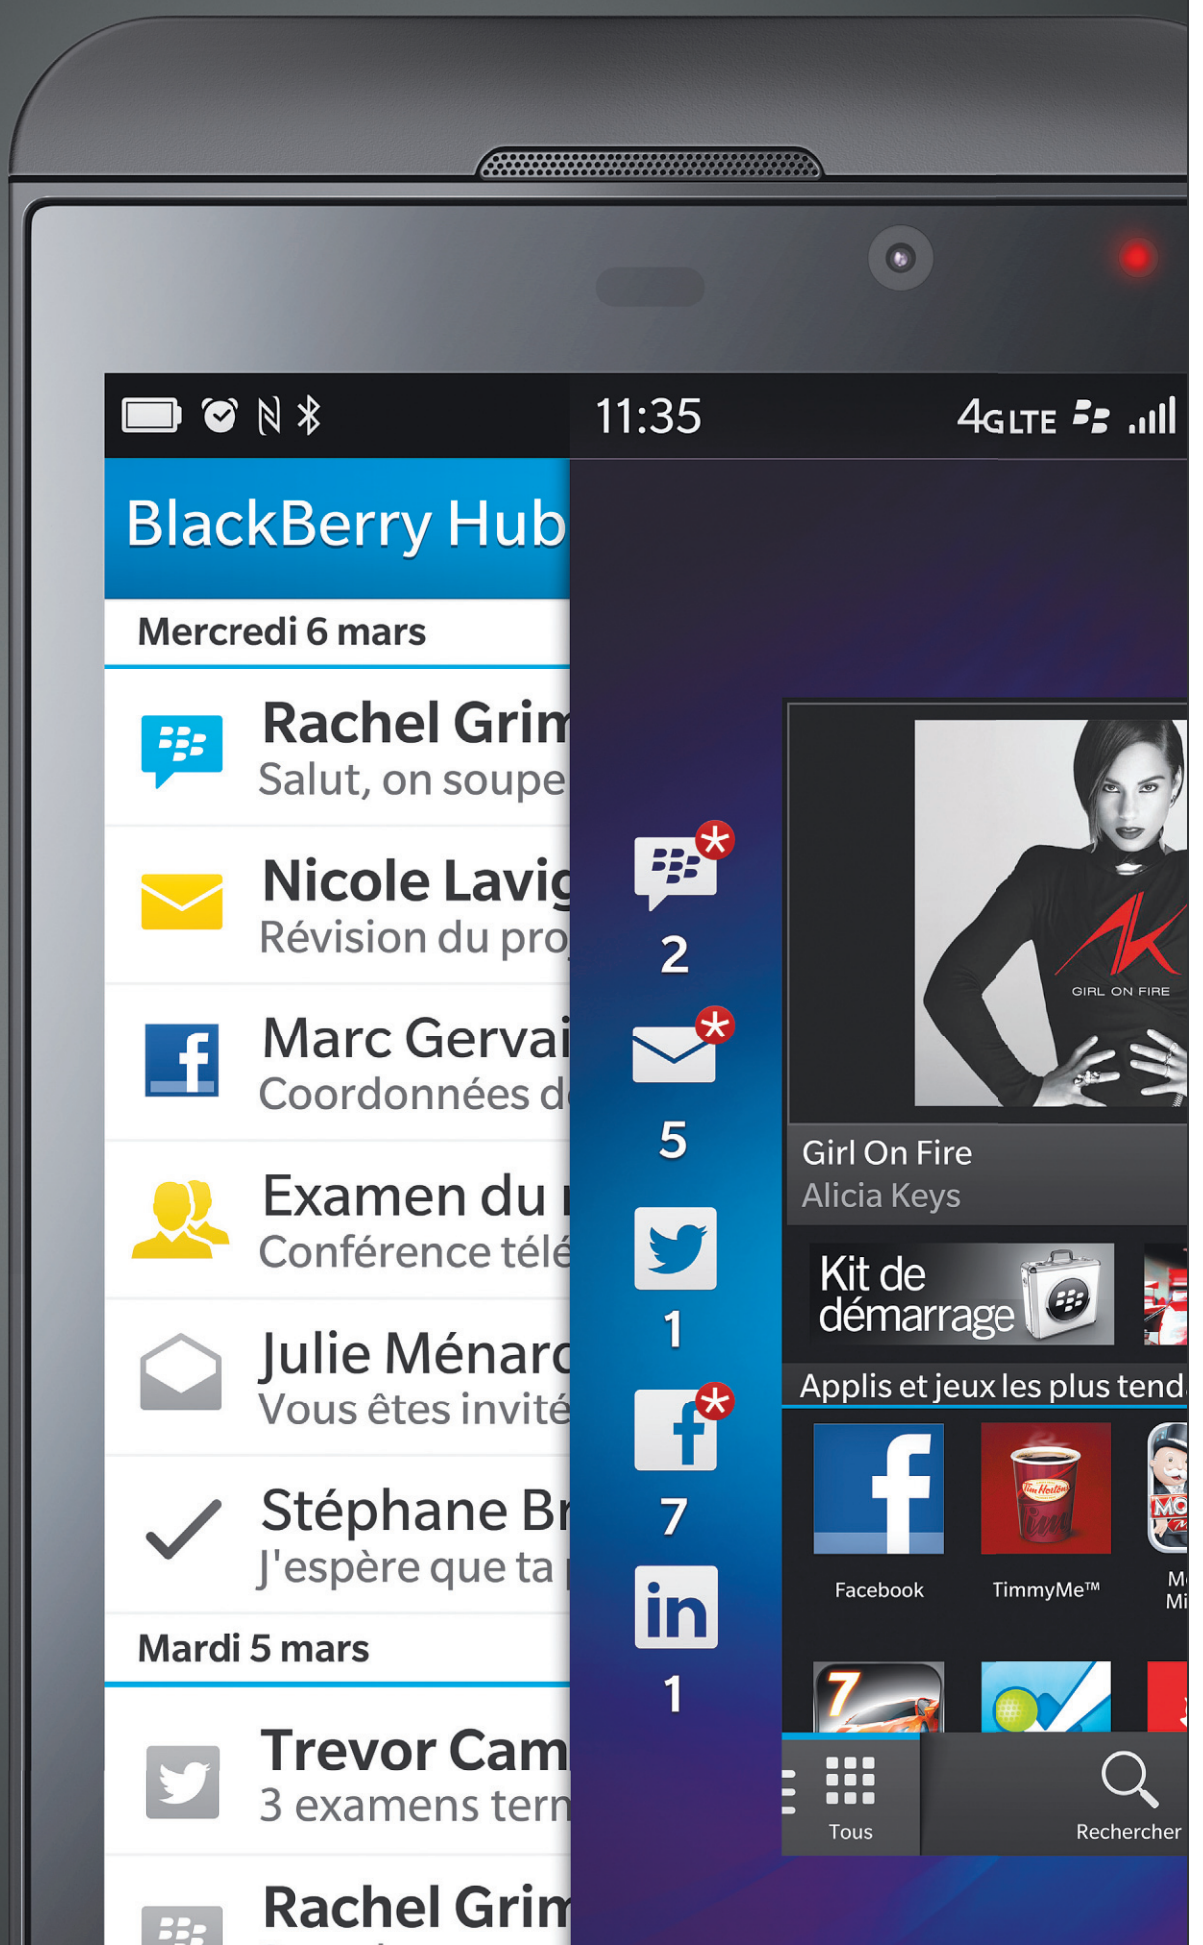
11:35 4G LTE

BlackBerry Hub

Mercredi 6 mars

Rachel Grim
Salut, on soupe

Nicole Lavig
Révision du pro

Marc Gervai
Coordonnées d

Examen du
Conférence télé

Julie Ménard
Vous êtes invité

Stéphane Br
J'espère que ta

Mardi 5 mars

Trevor Cam
3 examens term

Rachel Grim

2
5
1
7
1

GIRL ON FIRE

Girl On Fire
Alicia Keys

Kit de démarrage

Applis et jeux les plus tend

Facebook
TimmyMe™
Mo
Mi

7

Tous
Rechercher